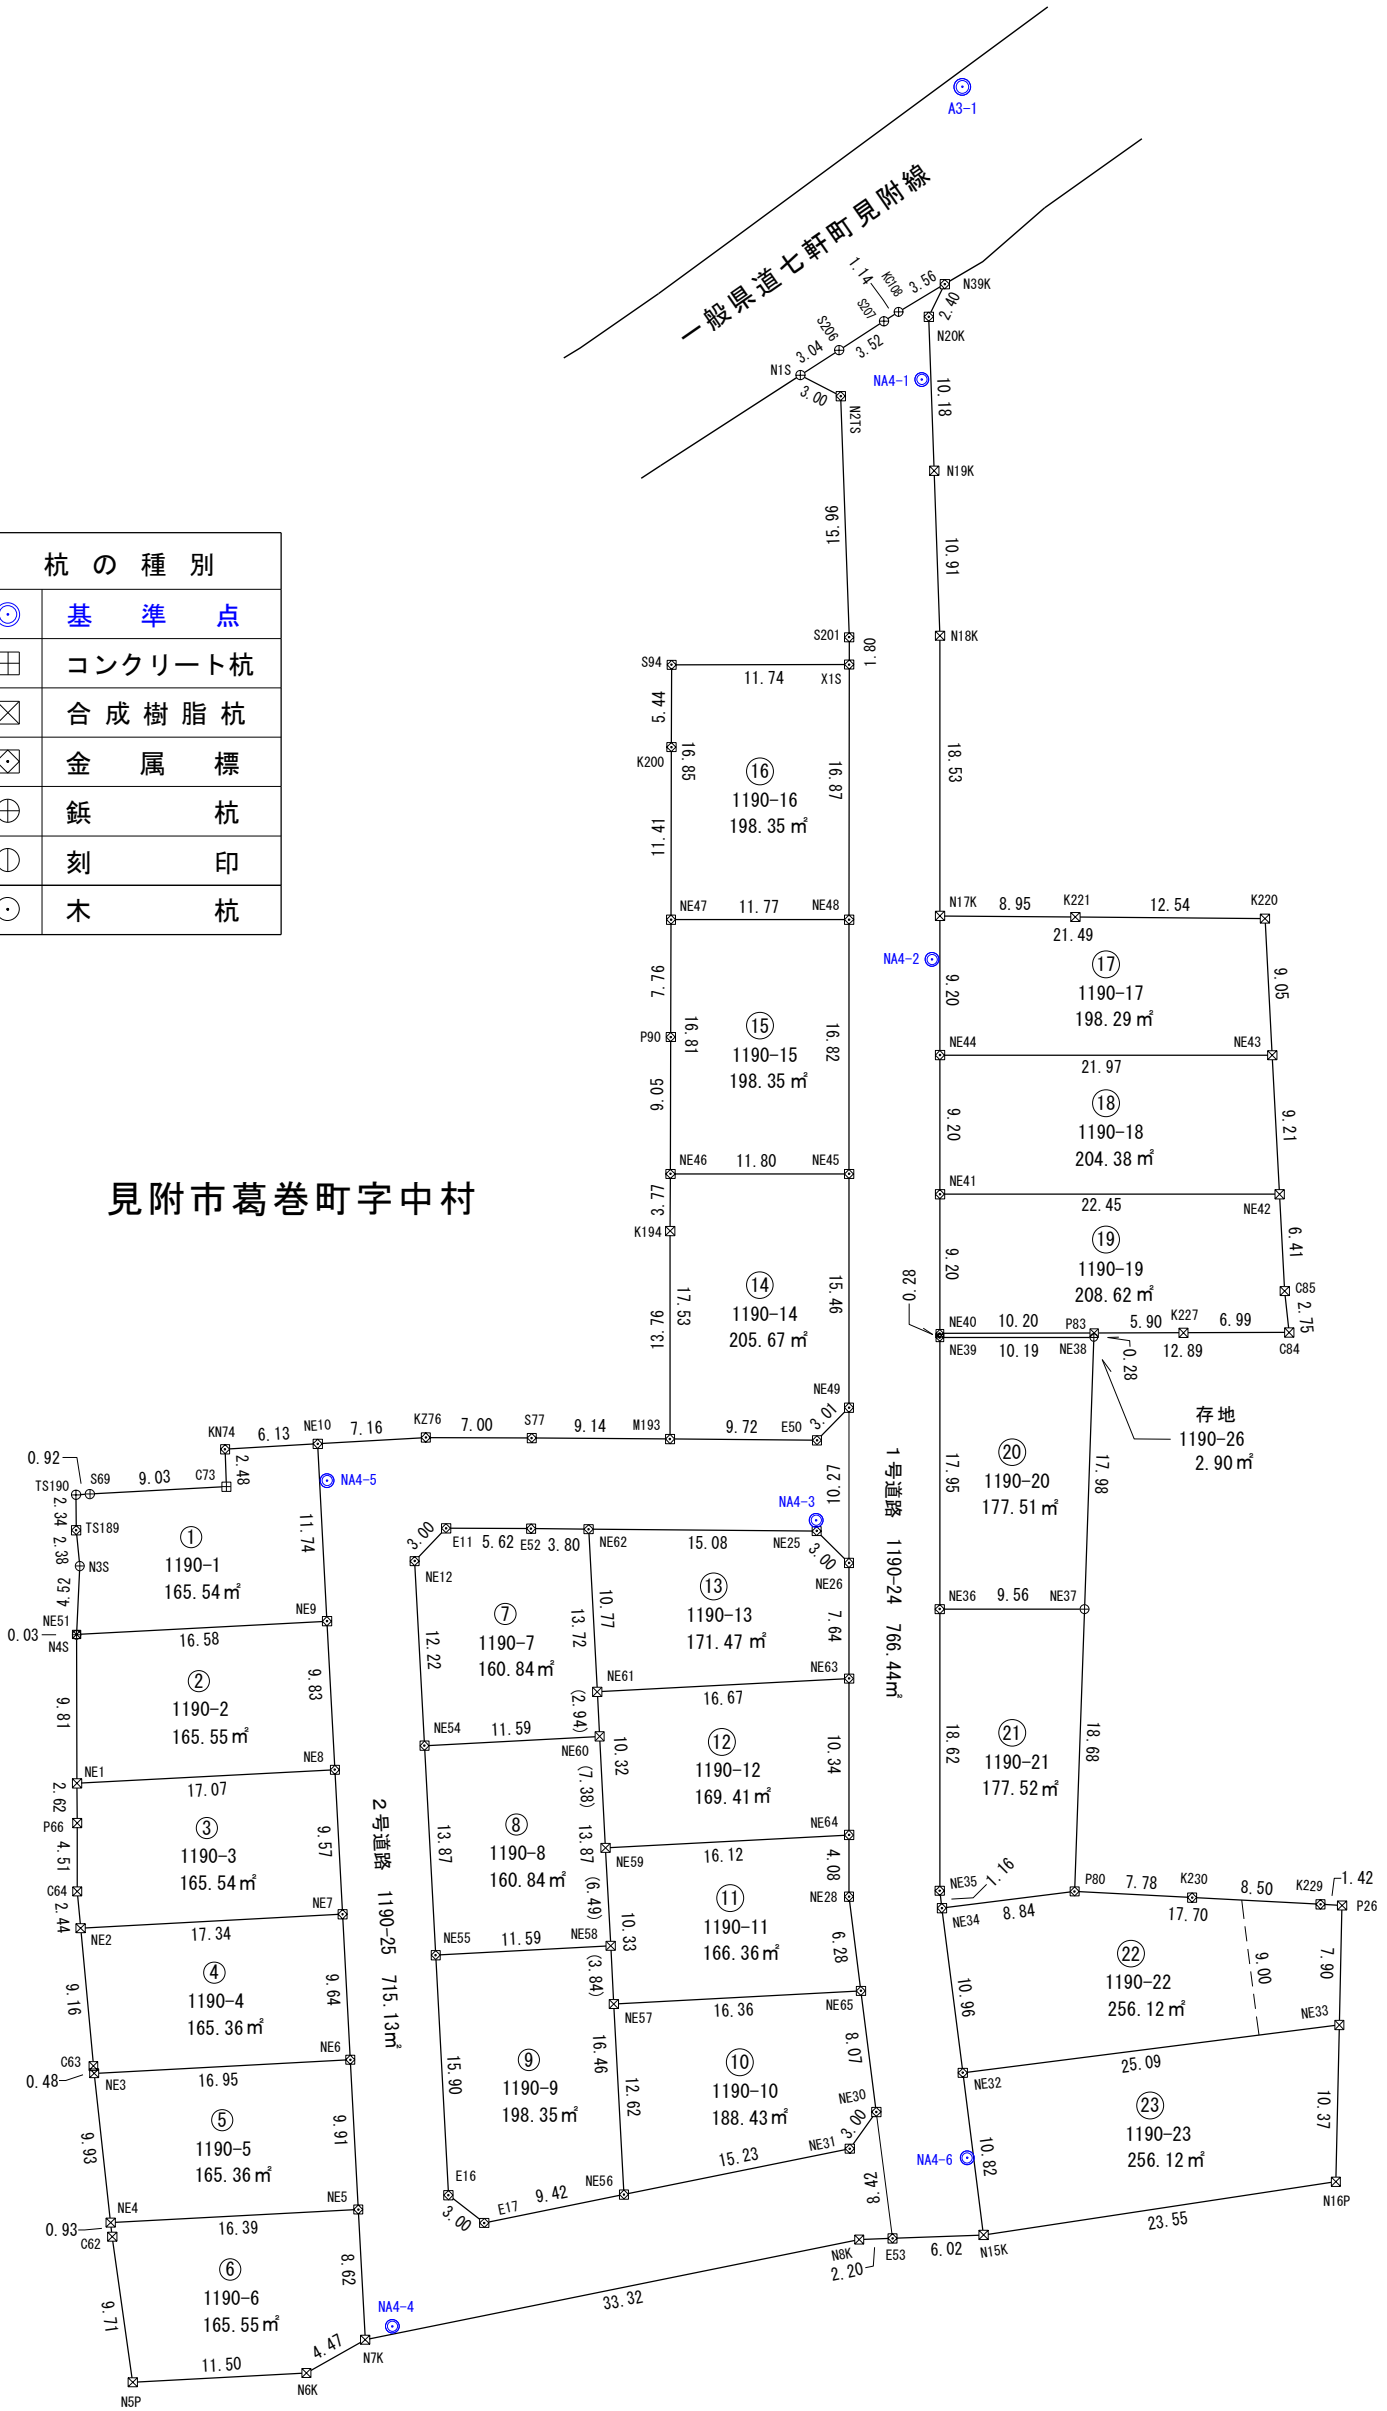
A3-1

一般県道七軒町見附線

1.14 KC108 3.56 N39K
S207 2.40
S206 3.52 N20K
N1S 3.04
NA4-1 10.18
3.00 N2TS
N19K

15.96
10.91

S201 N18K
1.80

| 杭 の 種 別 | |
|---|---|
| | 基 準 点 |
| | コンクリート杭 |
| | 合 成 樹 脂 杭 |
| | 金 属 標 |
| | 鋲 杭 |
| | 刻 印 |
| | 木 杭 |

S94 11.74 X1S
5.44
K200 16.85 ⑯ 1190-16 198.35㎡ 16.87
11.41
18.53

NE47 11.77 NE48
N17K 8.95 K221 12.54 K220
21.49
NA4-2 ⑰ 1190-17 198.29㎡
7.76 9.20 9.05
P90 16.81 ⑮ 1190-15 198.35㎡ 16.82
NE44 NE43
21.97
9.05
9.20 ⑱ 1190-18 204.38㎡ 9.21
NE46 11.80 NE45
NE41
22.45 NE42

見附市葛巻町字中村

3.77
K194 ⑲ 1190-19 208.62㎡ 6.41
17.53 ⑭ 1190-14 205.67㎡ 15.46 9.20
13.76 C85
0.28 2.75
NE40 10.20 P83 5.90 K227 6.99
NE39 10.19 NE38 12.89 C84
0.28
NE49

存地
1190-26
2.90㎡

KN74 6.13 NE10 7.16 KZ76 7.00 S77 9.14 M193 9.72 E50 3.01
0.92 2.48
TS190 S69 9.03 C73 NA4-5
NA4-3 10.27
2.34 TS189 11.74
① 1190-1 165.54㎡
2.38 N3S
3.00 E11 5.62 E52 3.80 NE62 15.08 NE25
4.52 NE12 3.00 NE26
NE51 NE9
0.03 N4S 16.58
12.22 ⑦ 1190-7 160.84㎡ 13.72 10.77 ⑬ 1190-13 171.47㎡ 7.64

1号道路 1190-24 766.44㎡

⑳ 1190-20 177.51㎡
17.95 17.98
NE36 9.56 NE37

9.81 ② 1190-2 165.55㎡ 9.83
NE61 NE63
16.67
(2.94)
NE54 11.59 NE60 10.32 10.34
(7.38) ⑫ 1190-12 169.41㎡
NE8
NE1 17.07
2.62
P66 ③ 1190-3 165.54㎡ 9.57

2号道路 1190-25 715.13㎡

13.87 ⑧ 1190-8 160.84㎡ 13.87
NE64
NE59 16.12
4.51 4.08
(6.49)
C64 ⑪ 1190-11 166.36㎡
NE7 NE28
2.44
NE2 17.34
NE55 11.59 NE58 10.33
(3.84) 6.28
9.16 ④ 1190-4 165.36㎡ 9.64
NE57 16.36 NE65
NE6
16.46
C63 15.90 ⑨ 1190-9 198.35㎡ 12.62 ⑩ 1190-10 188.43㎡ 8.07
0.48 NE3 16.95
9.93 ⑤ 1190-5 165.36㎡ 9.91
NE30
3.00
NE31
E16 15.23
NE4 NE5 NE56
0.93 16.39 E17 9.42 3.00
C62
⑥ 1190-6 165.55㎡ 8.62
9.71
NA4-4 33.32
4.47 N7K
11.50
N5P N6K

18.62 ㉑ 1190-21 177.52㎡ 18.68
NE35 1.16
P80 7.78 K230 8.50 K229 1.42
NE34 8.84 17.70 P26
10.96 ㉒ 1190-22 256.12㎡ 9.00 7.90
NE33
NE32 25.09
㉓ 1190-23 256.12㎡ 10.37
NA4-6 10.82
8.42
N16P
N8K E53 6.02 N15K 23.55
2.20